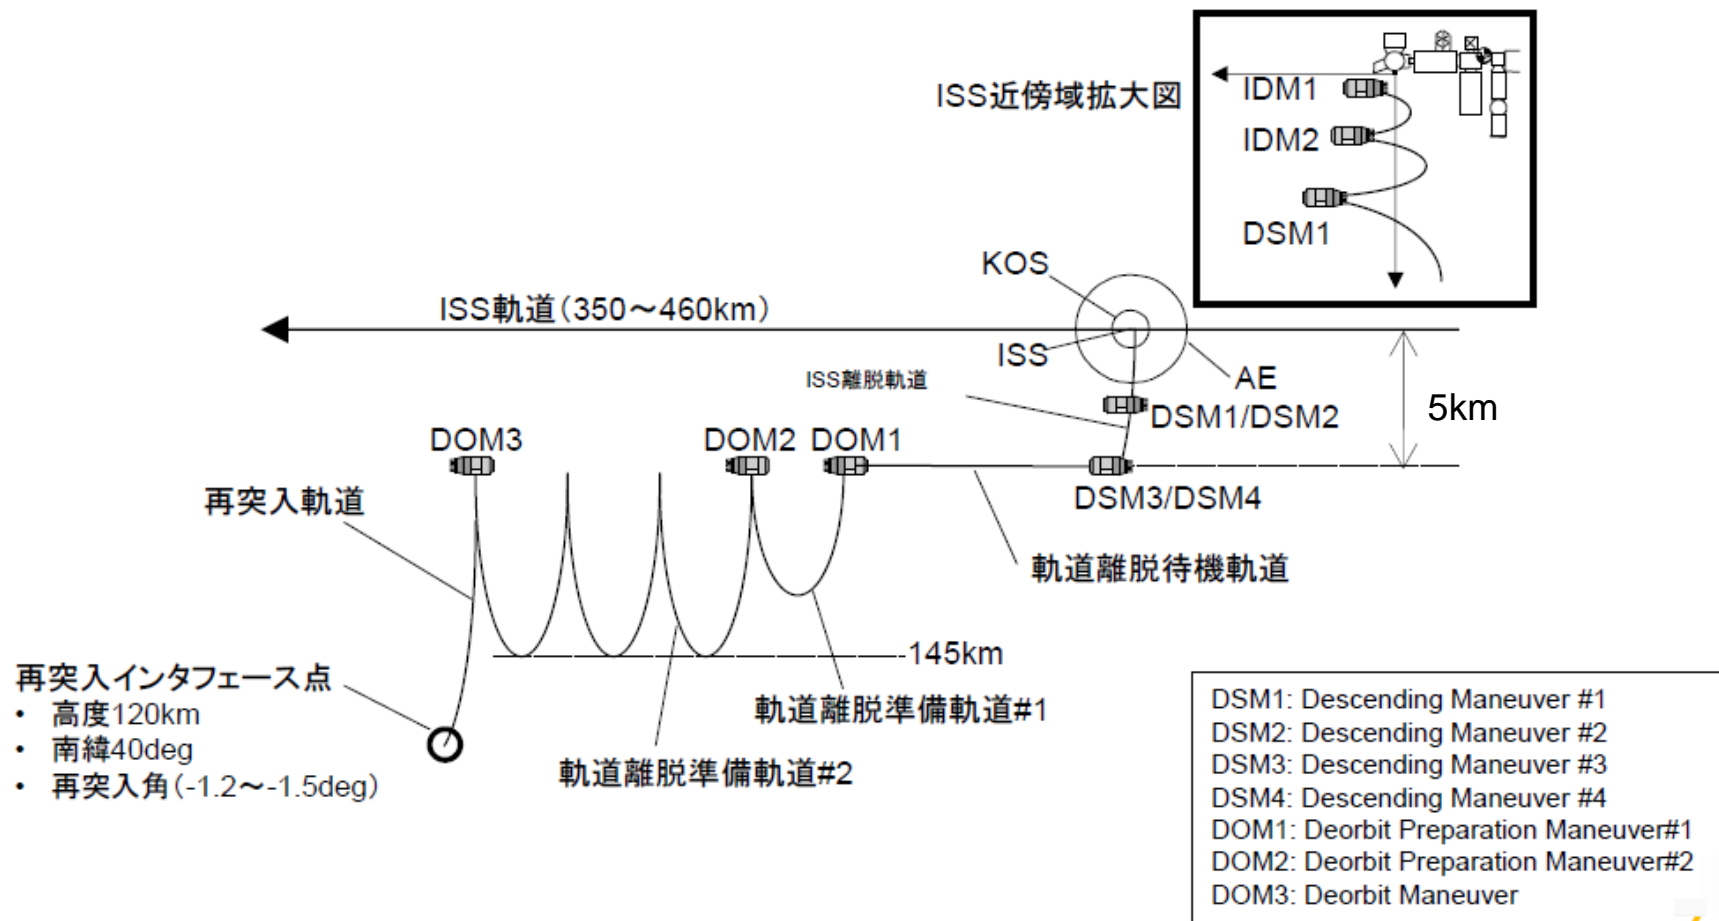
ISS近傍域拡大図

IDM1

IDM2

DSM1

KOS

ISS軌道（350～460km）

ISS

AE

ISS離脱軌道

DSM1/DSM2

5km

DOM3

DOM2 DOM1

DSM3/DSM4

再突入軌道

軌道離脱待機軌道

-145km

再突入インタフェース点
• 高度120km
• 南緯40deg
• 再突入角（-1.2～-1.5deg）

軌道離脱準備軌道#1

軌道離脱準備軌道#2

DSM1: Descending Maneuver #1
DSM2: Descending Maneuver #2
DSM3: Descending Maneuver #3
DSM4: Descending Maneuver #4
DOM1: Deorbit Preparation Maneuver#1
DOM2: Deorbit Preparation Maneuver#2
DOM3: Deorbit Maneuver